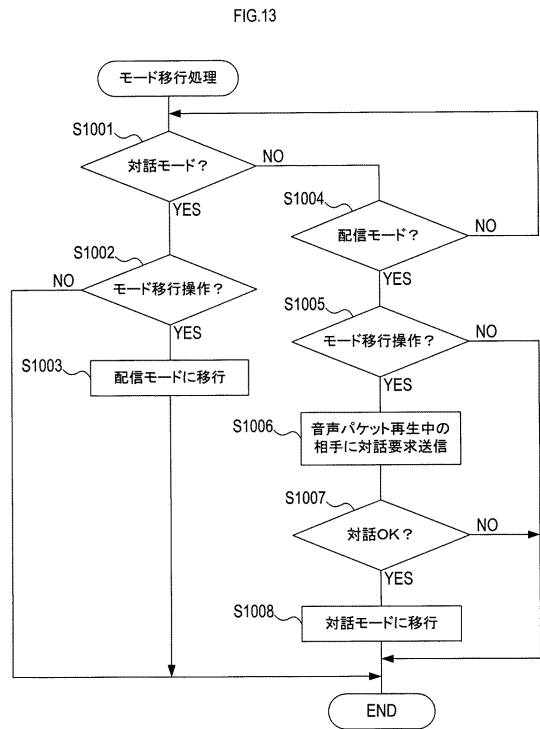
FIG.13

モード移行処理

S1001
対話モード？
NO
YES

S1004
配信モード？
NO
YES

S1002
モード移行操作？
NO
YES

S1003
配信モードに移行

S1005
モード移行操作？
NO
YES

S1006
音声パケット再生中の相手に対話要求送信

S1007
対話OK？
NO
YES

S1008
対話モードに移行

END